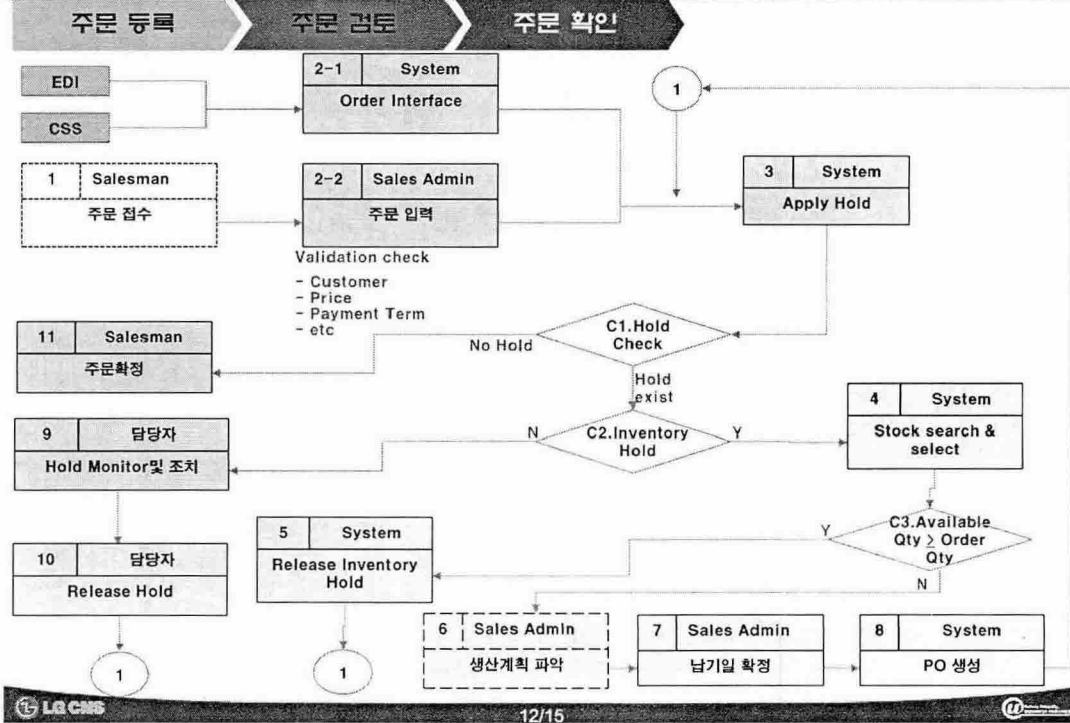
주문 등록

주문 검토

주문 확인

EDI

CSS

2-1 System

Order Interface

1

1 Salesman

주문 접수

2-2 Sales Admin

주문 입력

3 System

Apply Hold

Validation check

- Customer
- Price
- Payment Term
- etc

11 Salesman

주문확정

No Hold

C1.Hold Check

Hold exist

4 System

Stock search & select

9 담당자

Hold Monitor및 조치

N

C2.Inventory Hold

Y

10 담당자

Release Hold

5 System

Release Inventory Hold

Y

C3.Available Qty $\geq$ Order Qty

N

6 Sales Admin

생산계획 파악

7 Sales Admin

납기일 확정

8 System

PO 생성

1

1

LG CNS

12/15